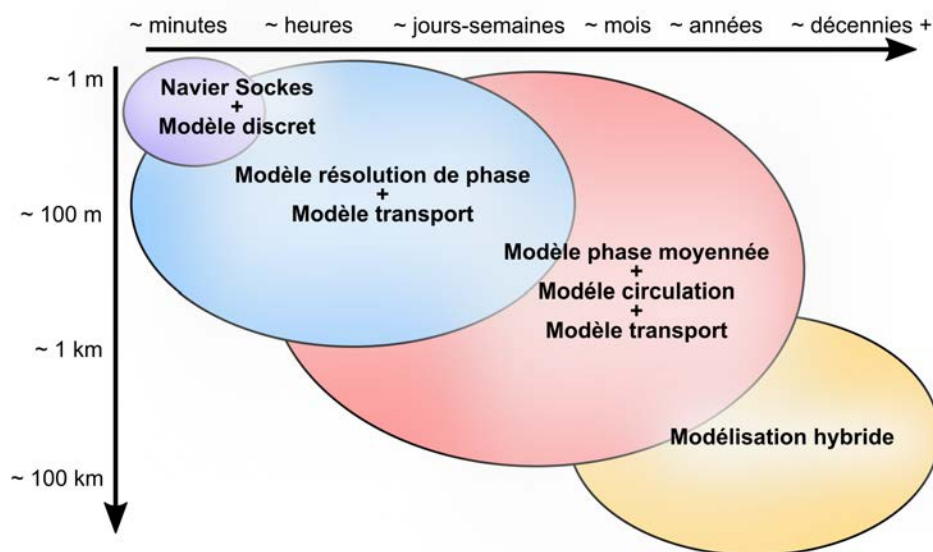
~ minutes ~ heures ~ jours-semaines ~ mois ~ années ~ décennies +

~ 1 m

~ 100 m

~ 1 km

~ 100 km

Navier Sockes
+
Modèle discret

Modèle résolution de phase
+
Modèle transport

Modèle phase moyennée
+
Modèle circulation
+
Modèle transport

Modélisation hybride